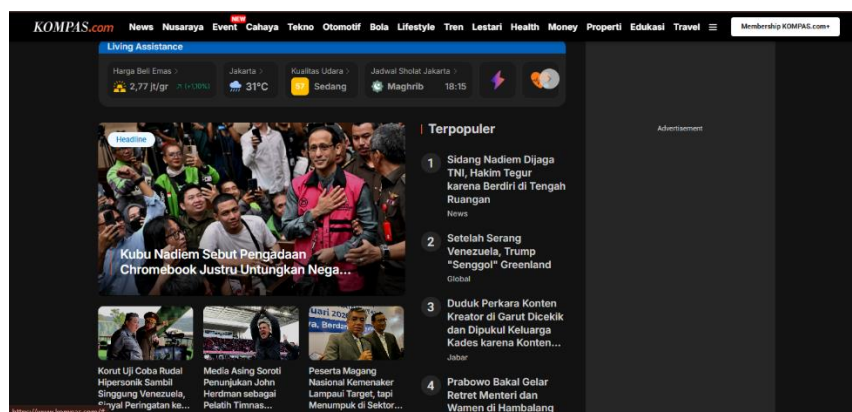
KOMPAS.com News Nusaraya NEW Event Cahaya Tekno Otomotif Bola Lifestyle Tren Lestari Health Money Properti Edukasi Travel ☰ Membership KOMPAS.com+

Living Assistance

Harga Beli Emas 2,77 jt/gr ↗ (+1,10%) | Jakarta 31°C | Kualitas Udara 57 Sedang | Jadwal Sholat Jakarta Maghrib 18:15

Headline

Kubu Nadiem Sebut Pengadaan Chromebook Justru Untungkan Nega...

Korut Uji Coba Rudal Hipersonik Sambil Singgung Venezuela, Sinyal Peringatan ke...

Media Asing Soroti Penunjukan John Herdman sebagai Pelatih Timnas...

Peserta Magang Nasional Kemenaker Lampaui Target, tapi Menumpuk di Sektor...

Terpopuler

1 Sidang Nadiem Dijaga TNI, Hakim Tegur karena Berdiri di Tengah Ruangan
News

2 Setelah Serang Venezuela, Trump "Senggol" Greenland
Global

3 Duduk Perkara Konten Kreator di Garut Dicekik dan Dipukul Keluarga Kades karena Konten...
Jabar

4 Prabowo Bakal Gelar Retret Menteri dan Wamen di Hambalang

Advertisement

https://www.kompas.com/